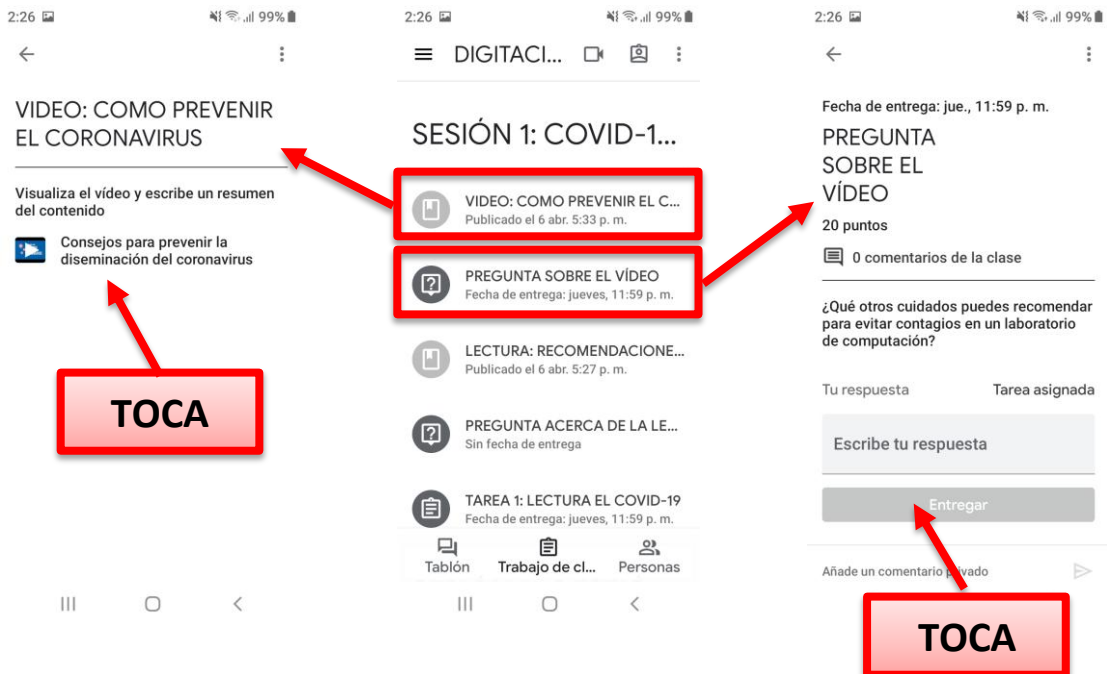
2:26 99%

VIDEO: COMO PREVENIR EL CORONAVIRUS

Visualiza el vídeo y escribe un resumen del contenido

Consejos para prevenir la diseminación del coronavirus

TOCA

2:26 99%

DIGITACI...

SESIÓN 1: COVID-1...

VIDEO: COMO PREVENIR EL C...
Publicado el 6 abr. 5:33 p. m.

PREGUNTA SOBRE EL VÍDEO
Fecha de entrega: jueves, 11:59 p. m.

LECTURA: RECOMENDACIONE...
Publicado el 6 abr. 5:27 p. m.

PREGUNTA ACERCA DE LA LE...
Sin fecha de entrega

TAREA 1: LECTURA EL COVID-19
Fecha de entrega: jueves, 11:59 p. m.

Tablón Trabajo de cl... Personas

2:26 99%

Fecha de entrega: jue., 11:59 p. m.

PREGUNTA SOBRE EL VÍDEO

20 puntos

0 comentarios de la clase

¿Qué otros cuidados puedes recomendar para evitar contagios en un laboratorio de computación?

Tu respuesta Tarea asignada

Escribe tu respuesta

Entregar

Añade un comentario privado

TOCA